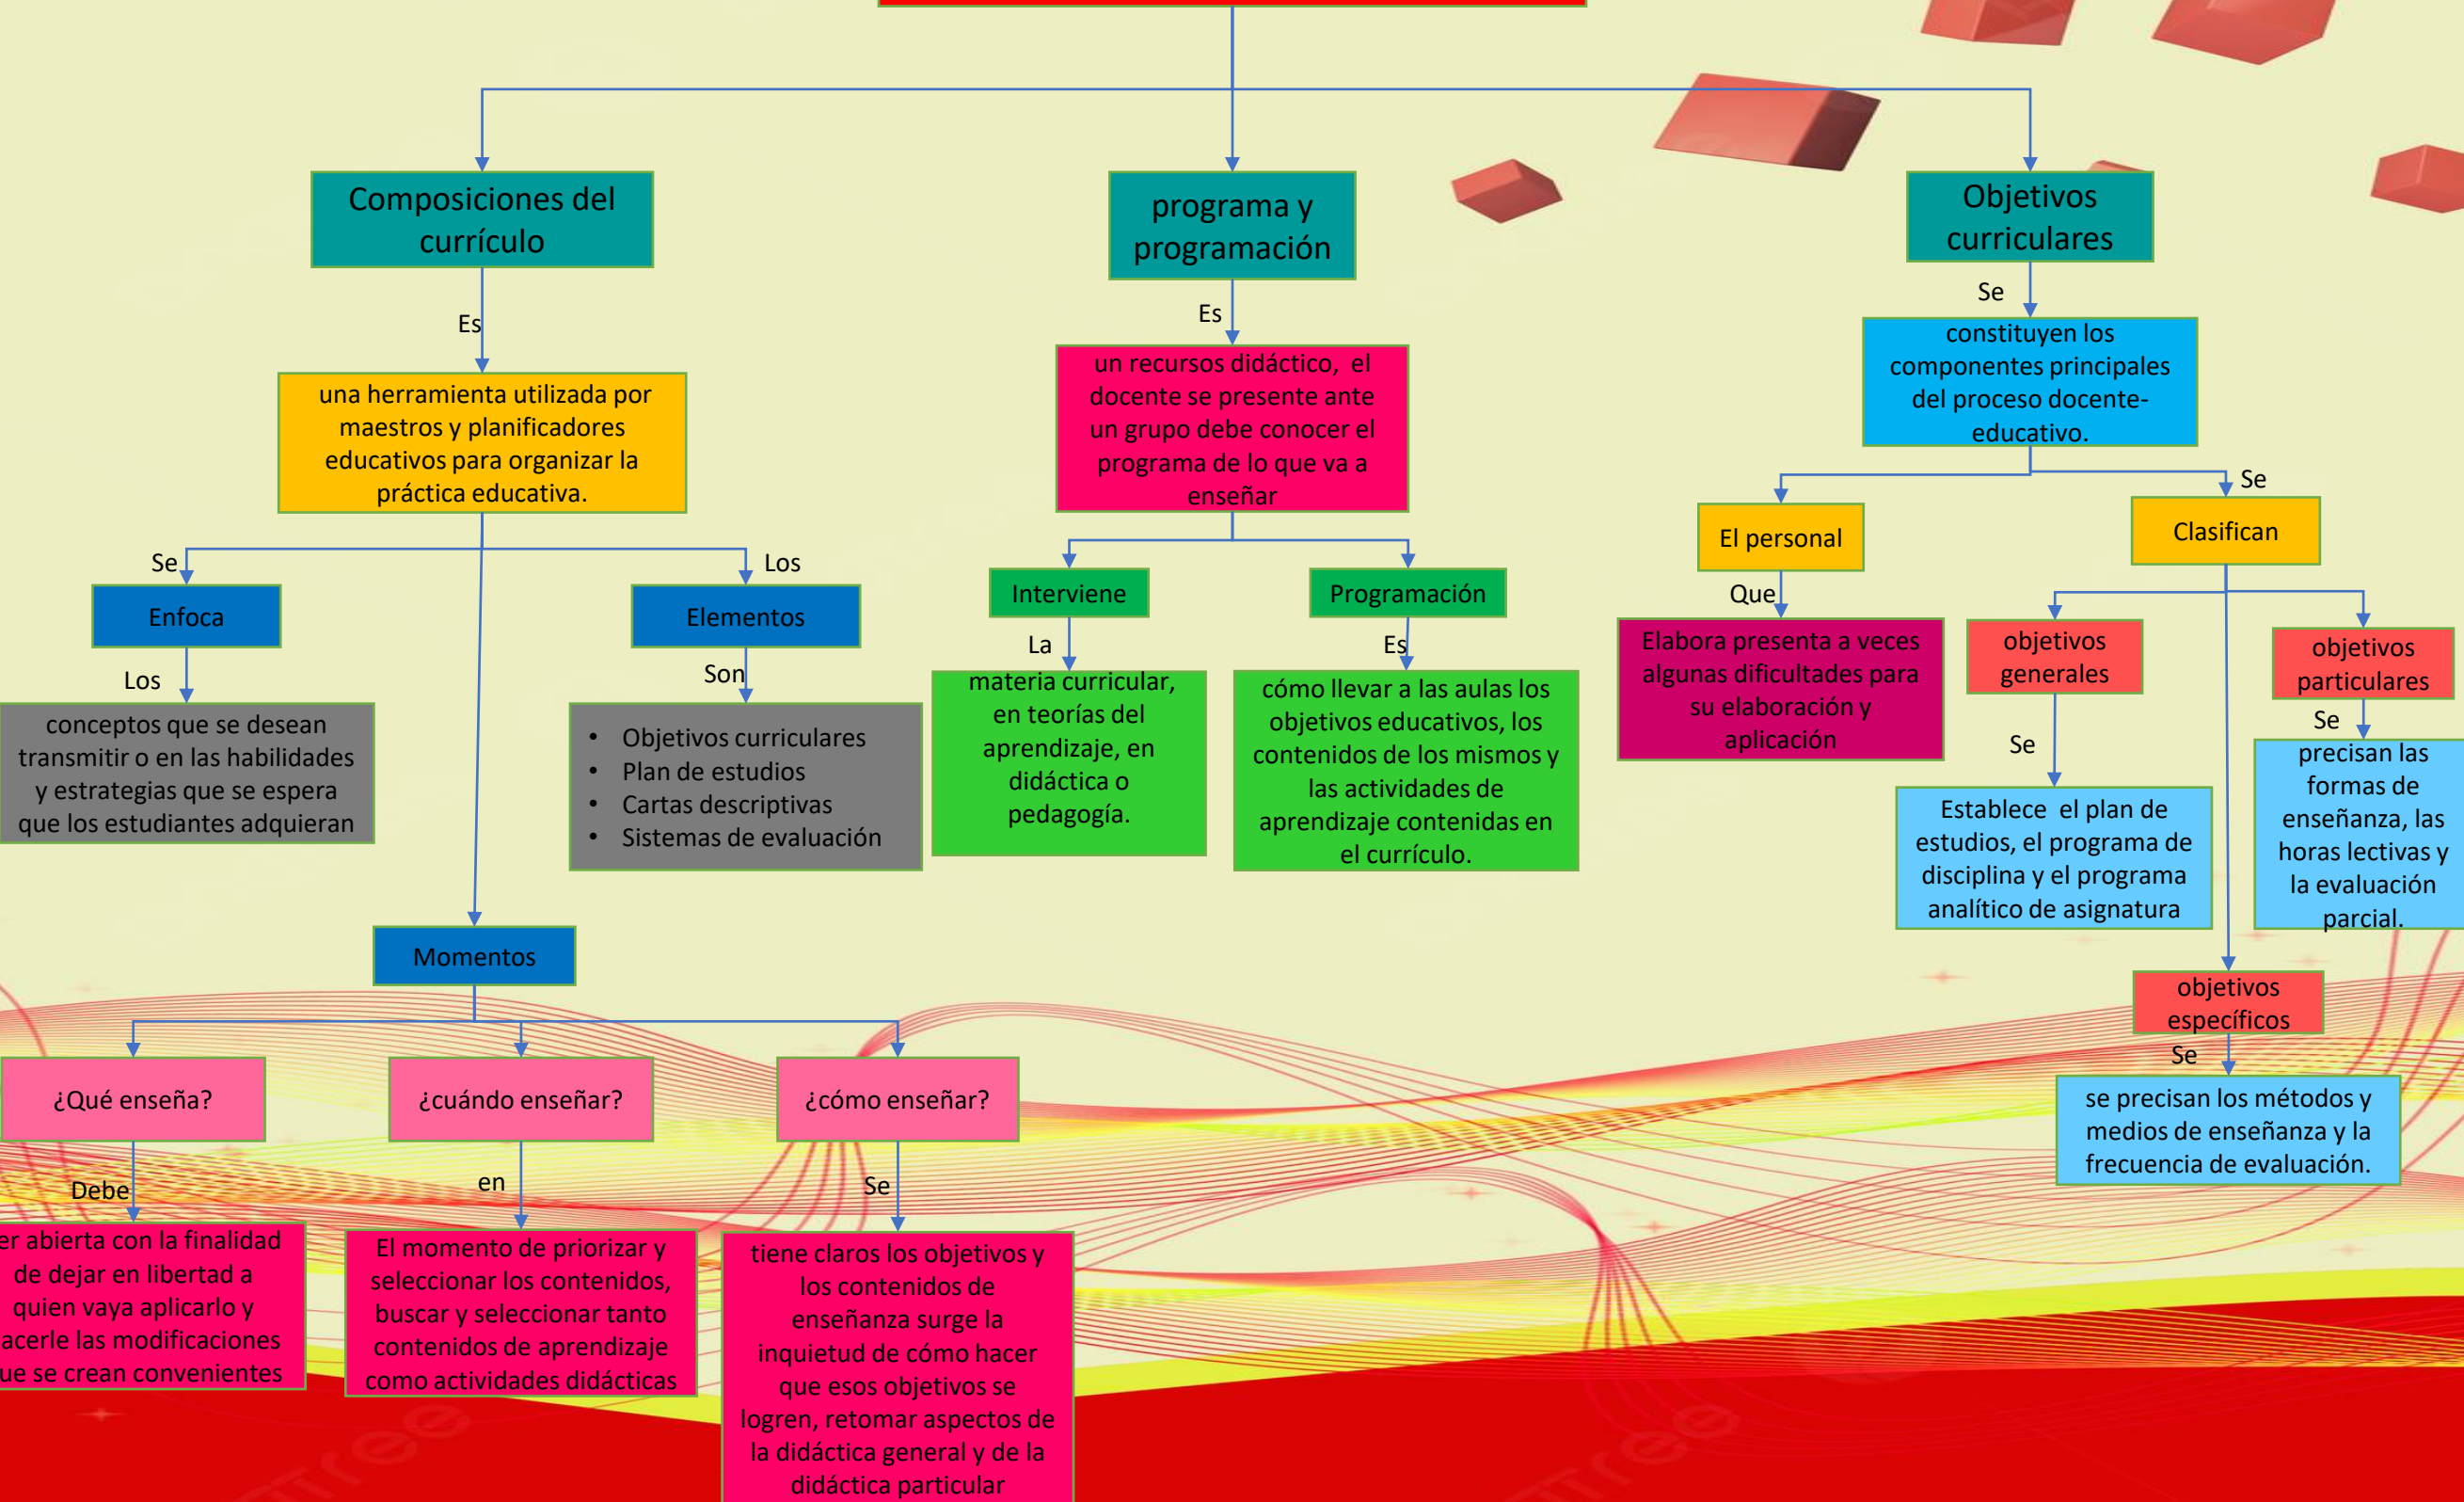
Composiciones del currículo

Es

una herramienta utilizada por maestros y planificadores educativos para organizar la práctica educativa.

Se

Enfoca

Los

conceptos que se desean transmitir o en las habilidades y estrategias que se espera que los estudiantes adquieran

Los

Elementos

Son

- Objetivos curriculares
- Plan de estudios
- Cartas descriptivas
- Sistemas de evaluación

Momentos

¿Qué enseña?

Debe

er abierta con la finalidad de dejar en libertad a quien vaya aplicarlo y acerle las modificaciones ue se crean convenientes

¿cuándo enseñar?

en

El momento de priorizar y seleccionar los contenidos, buscar y seleccionar tanto contenidos de aprendizaje como actividades didácticas

¿cómo enseñar?

Se

tiene claros los objetivos y los contenidos de enseñanza surge la inquietud de cómo hacer que esos objetivos se logren, retomar aspectos de la didáctica general y de la didáctica particular

programa y programación

Es

un recursos didáctico, el docente se presente ante un grupo debe conocer el programa de lo que va a enseñar

Interviene

La

materia curricular, en teorías del aprendizaje, en didáctica o pedagogía.

Programación

Es

cómo llevar a las aulas los objetivos educativos, los contenidos de los mismos y las actividades de aprendizaje contenidas en el currículo.

Objetivos curriculares

Se

constituyen los componentes principales del proceso docente-educativo.

El personal

Que

Elabora presenta a veces algunas dificultades para su elaboración y aplicación

Se

Clasifican

objetivos generales

Se

Establece el plan de estudios, el programa de disciplina y el programa analítico de asignatura

objetivos particulares

Se

precisan las formas de enseñanza, las horas lectivas y la evaluación parcial.

objetivos específicos

Se

se precisan los métodos y medios de enseñanza y la frecuencia de evaluación.